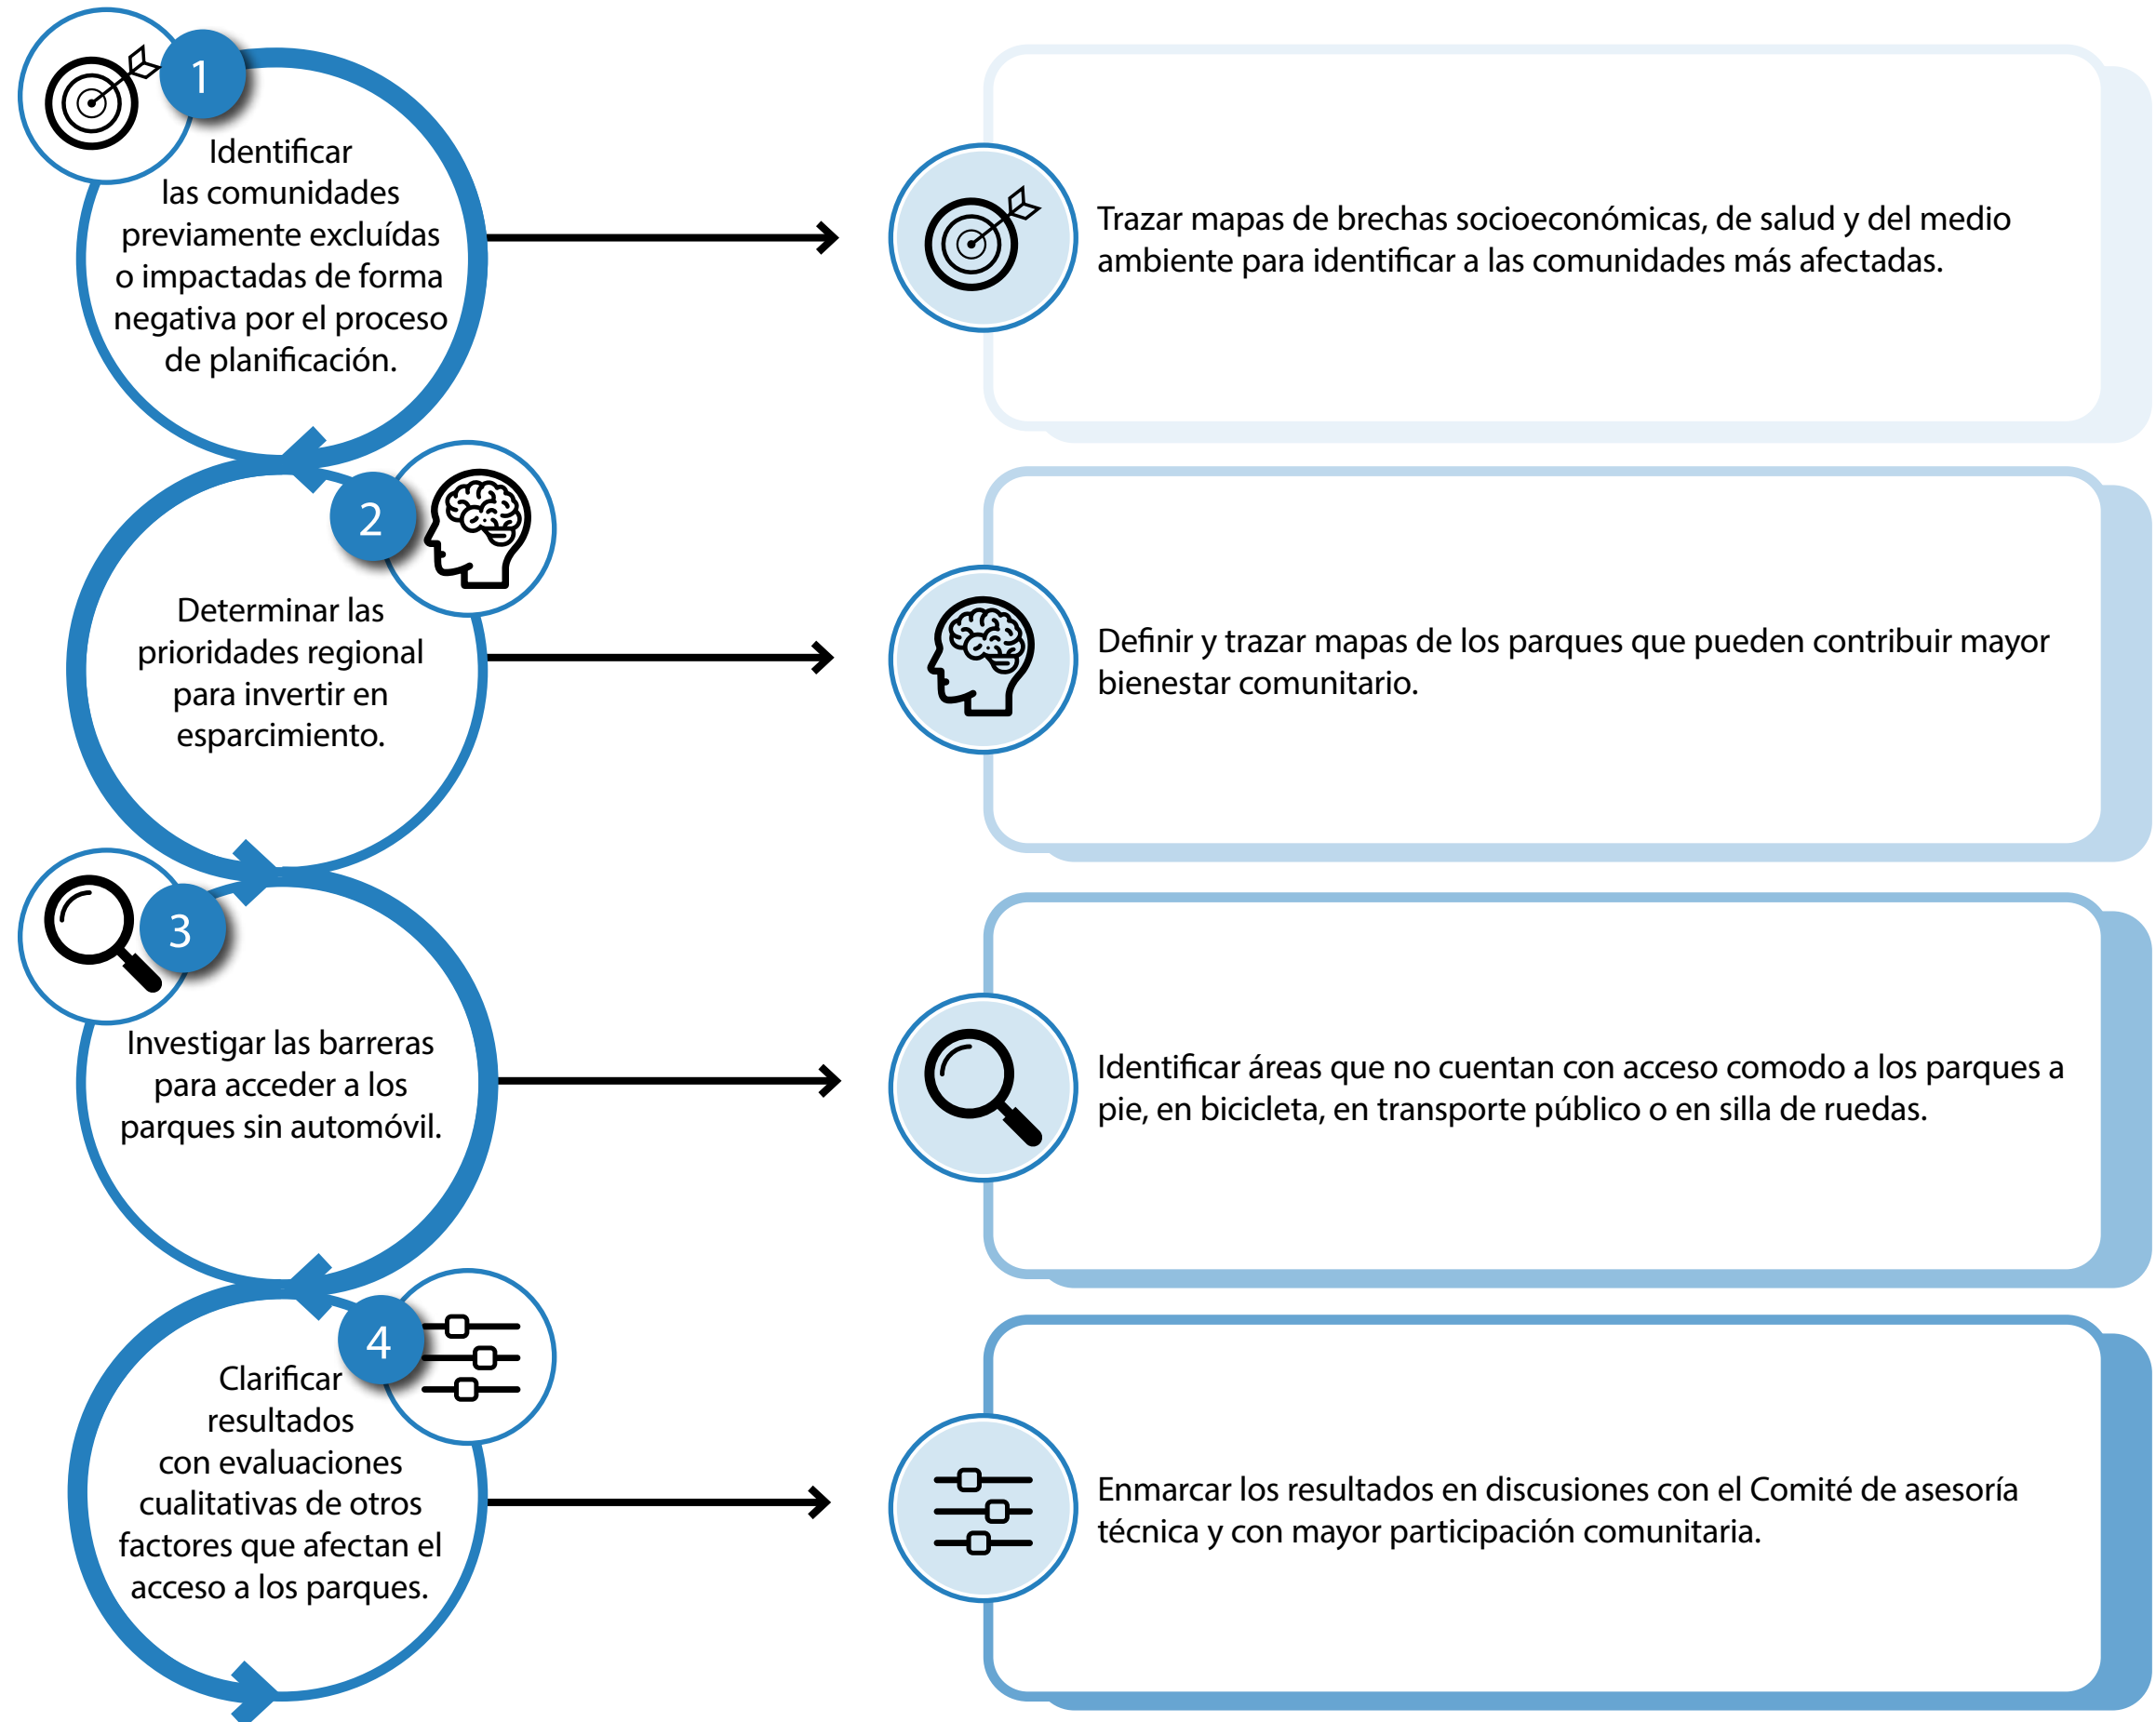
1

Identificar las comunidades previamente excluídas o impactadas de forma negativa por el proceso de planificación.

Trazar mapas de brechas socioeconómicas, de salud y del medio ambiente para identificar a las comunidades más afectadas.

2

Determinar las prioridades regional para invertir en esparcimiento.

Definir y trazar mapas de los parques que pueden contribuir mayor bienestar comunitario.

3

Investigar las barreras para acceder a los parques sin automóvil.

Identificar áreas que no cuentan con acceso comodo a los parques a pie, en bicicleta, en transporte público o en silla de ruedas.

4

Clarificar resultados con evaluaciones cualitativas de otros factores que afectan el acceso a los parques.

Enmarcar los resultados en discusiones con el Comité de asesoría técnica y con mayor participación comunitaria.